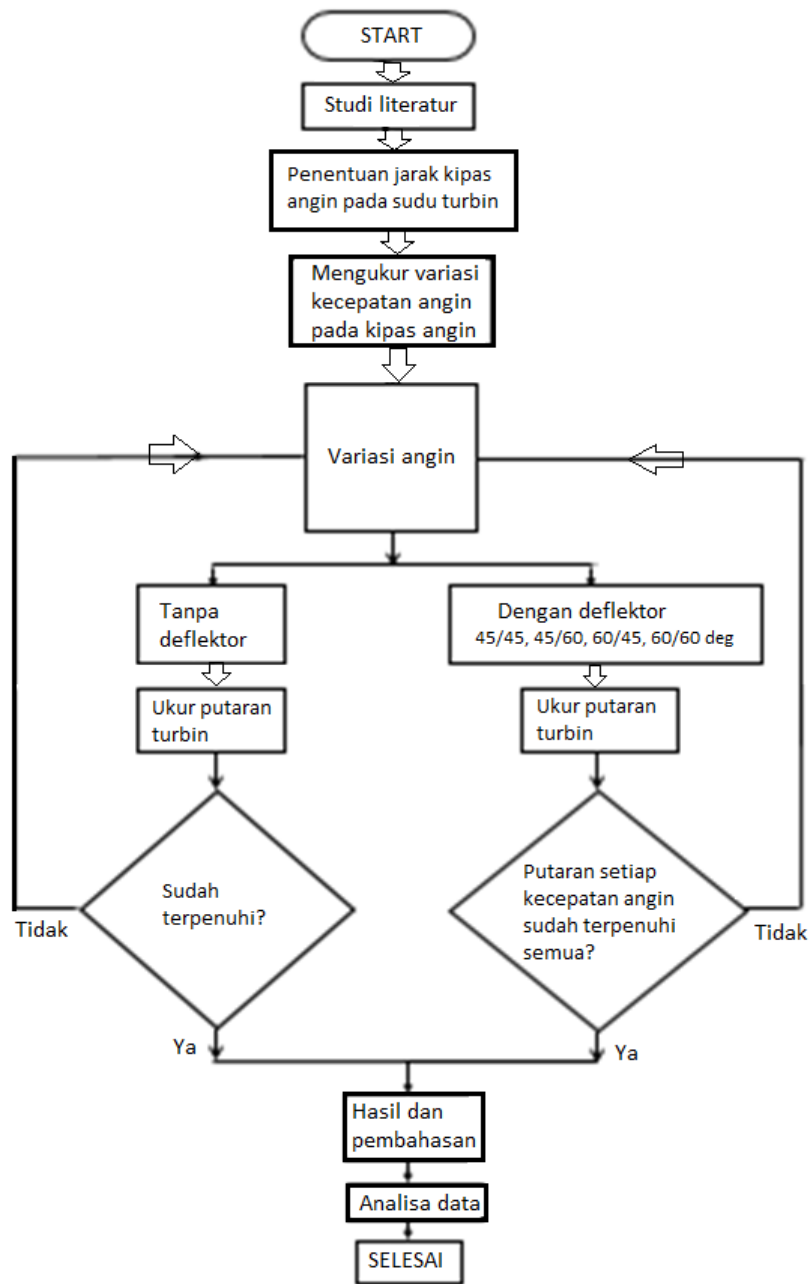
START

Studi literatur

Penentuan jarak kipas angin pada sudu turbin

Mengukur variasi kecepatan angin pada kipas angin

Variasi angin

Tanpa deflektor

Dengan deflektor
45/45, 45/60, 60/45, 60/60 deg

Ukur putaran turbin

Ukur putaran turbin

Sudah terpenuhi?

Tidak

Putaran setiap kecepatan angin sudah terpenuhi semua?

Tidak

Ya

Ya

Hasil dan pembahasan

Analisa data

SELESAI